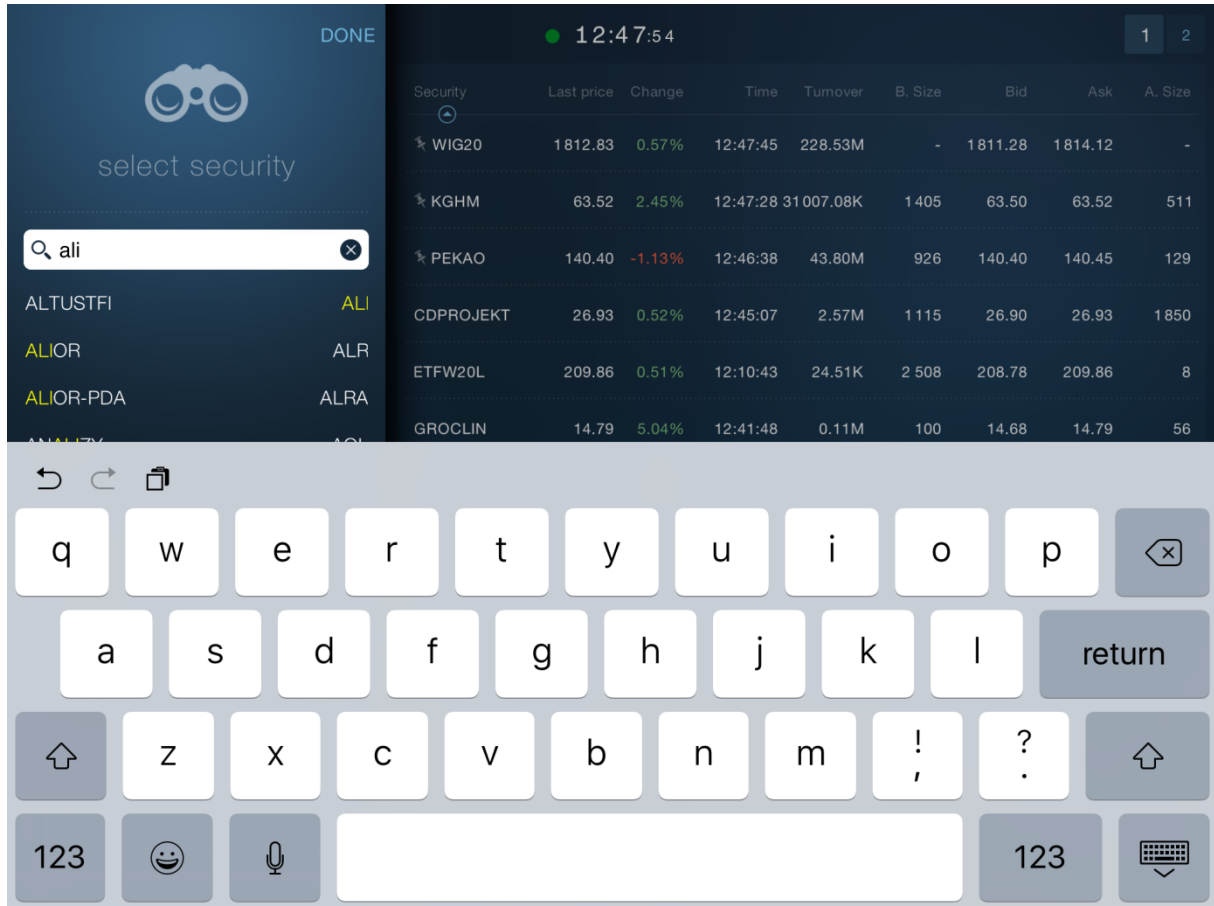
DONE

select security

ali

ALTUSTFI ALI
ALIOR ALR
ALIOR-PDA ALRA
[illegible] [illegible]

12:47:54

1 2

| Security | Last price | Change | Time | Turnover | B. Size | Bid | Ask | A. Size |
|---|---|---|---|---|---|---|---|---|
| WIG20 | 1812.83 | 0.57% | 12:47:45 | 228.53M | - | 1811.28 | 1814.12 | - |
| KGHM | 63.52 | 2.45% | 12:47:28 | 31 007.08K | 1405 | 63.50 | 63.52 | 511 |
| PEKAO | 140.40 | -1.13% | 12:46:38 | 43.80M | 926 | 140.40 | 140.45 | 129 |
| CDPROJEKT | 26.93 | 0.52% | 12:45:07 | 2.57M | 1115 | 26.90 | 26.93 | 1850 |
| ETFW20L | 209.86 | 0.51% | 12:10:43 | 24.51K | 2 508 | 208.78 | 209.86 | 8 |
| GROCLIN | 14.79 | 5.04% | 12:41:48 | 0.11M | 100 | 14.68 | 14.79 | 56 |

q w e r t y u i o p
a s d f g h j k l return
z x c v b n m ! , ? .
123 123